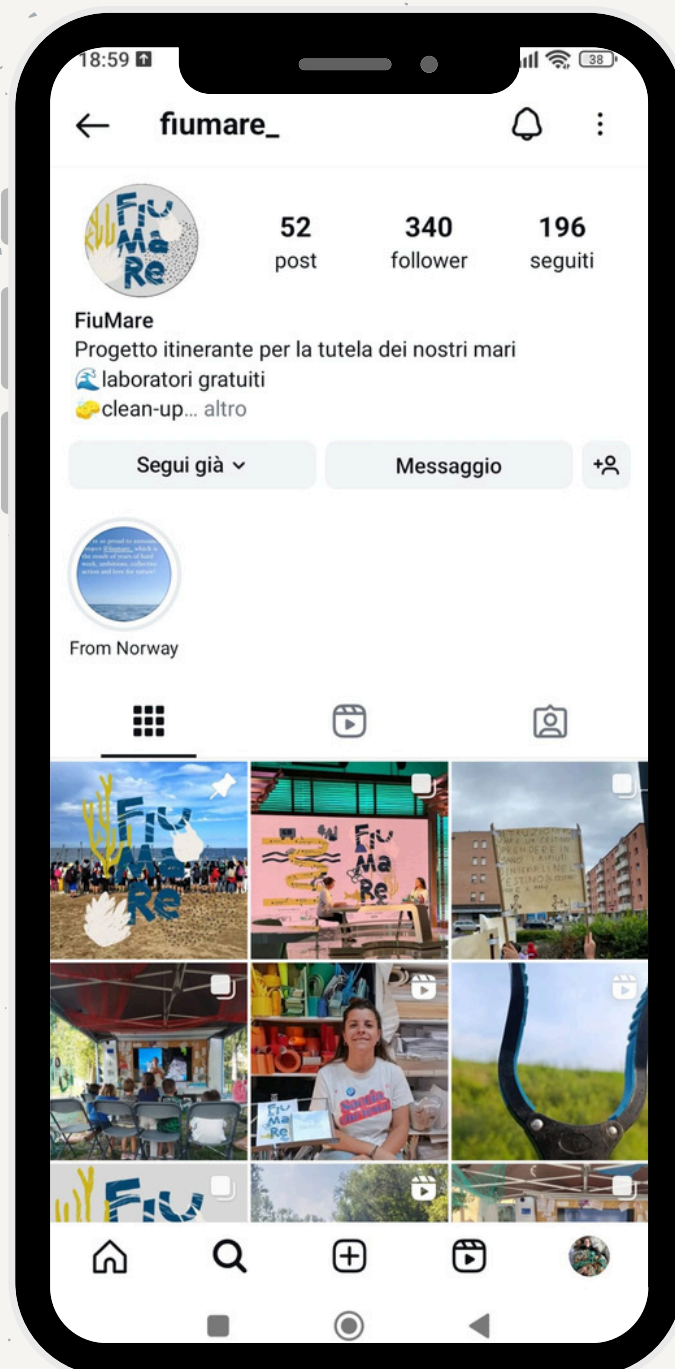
18:59

38

fiumare_

Fiu Ma Re

52
post

340
follower

196
seguiti

FiuMare
Progetto itinerante per la tutela dei nostri mari
🌊laboratori gratuiti
🧽clean-up... altro

Segui già

Messaggio

From Norway

Fiu Ma Re

Fiu Ma Re

Fiu Ma Re

Fiu